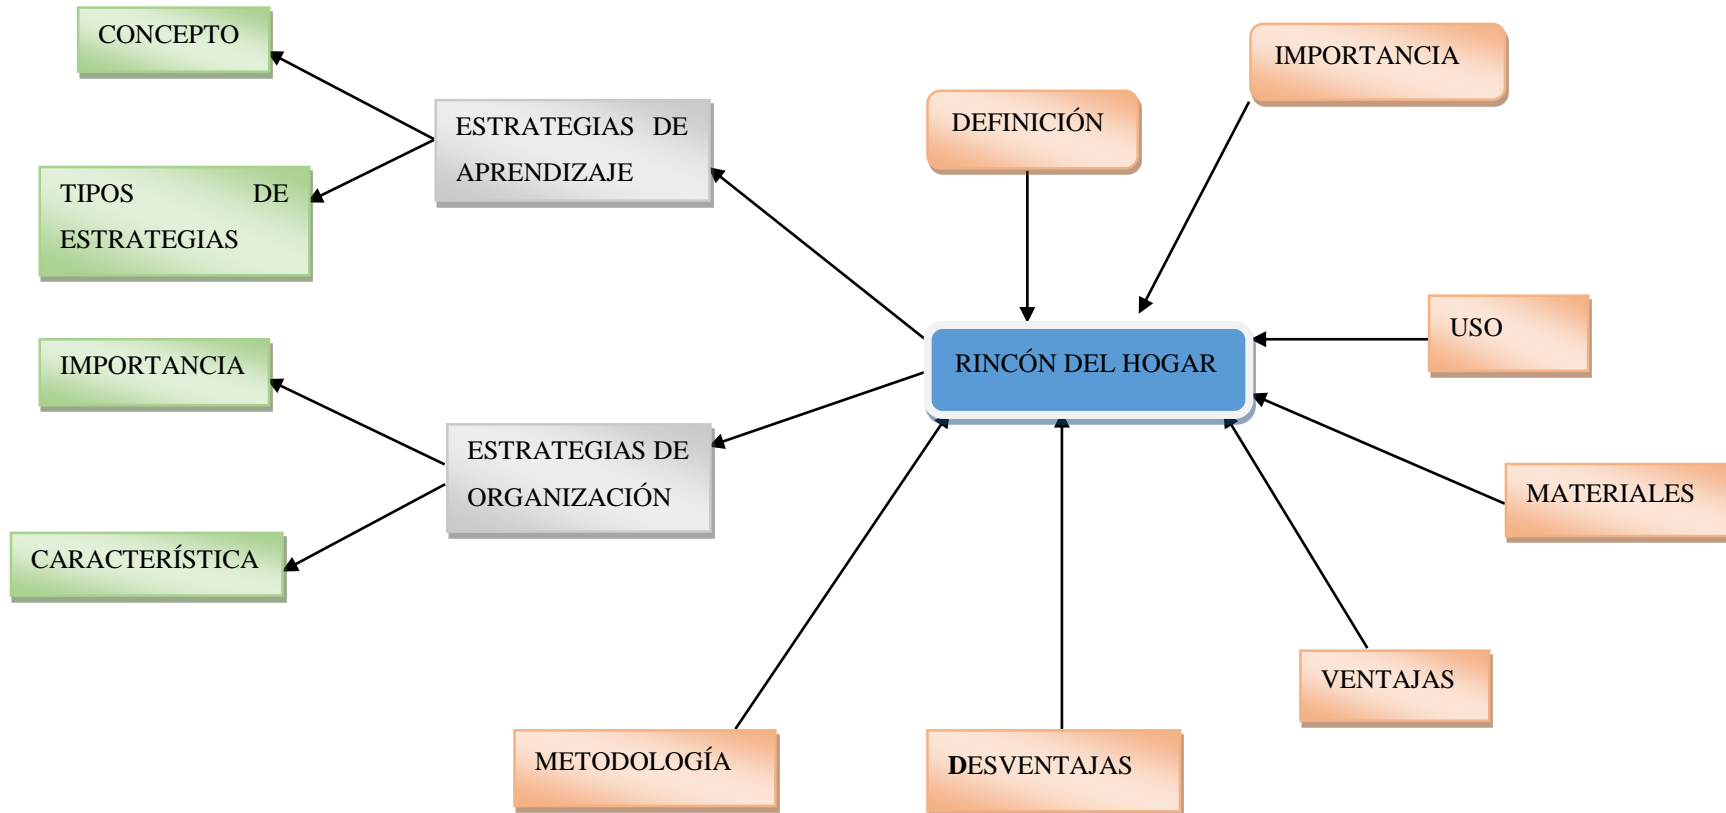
CONCEPTO

ESTRATEGIAS DE APRENDIZAJE

TIPOS DE ESTRATEGIAS

DEFINICIÓN

IMPORTANCIA

USO

RINCÓN DEL HOGAR

IMPORTANCIA

ESTRATEGIAS DE ORGANIZACIÓN

CARACTERÍSTICA

MATERIALES

VENTAJAS

METODOLOGÍA

DESVENTAJAS